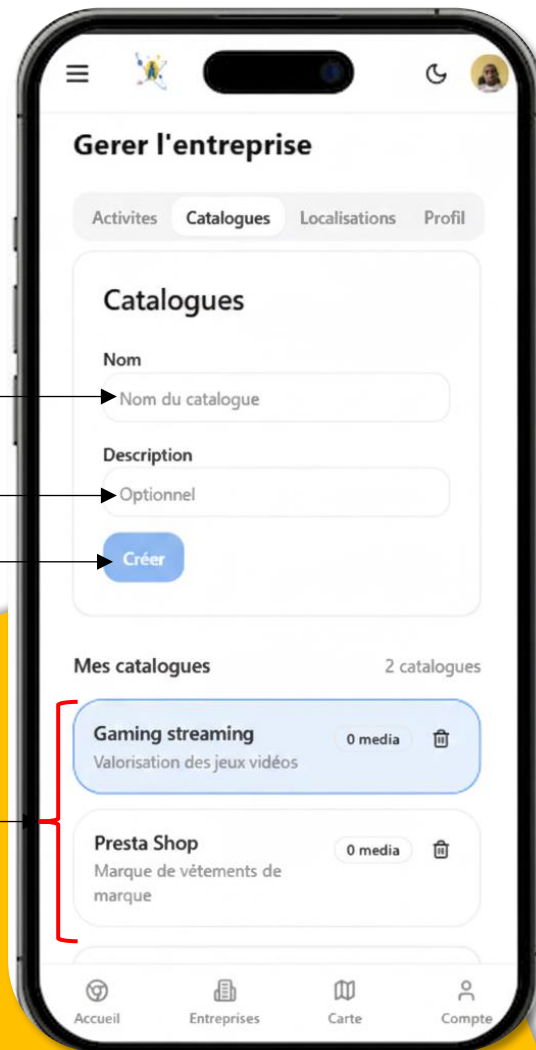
Gerer l'entreprise

Activites Catalogues Localisations Profil

Catalogues

Nom

Nom du catalogue

Description

Optionnel

Créer

Mes catalogues

2 catalogues

Gaming streaming

0 media

Valorisation des jeux vidéos

Presta Shop

0 media

Marque de vétements de marque

Accueil Entreprises Carte Compte